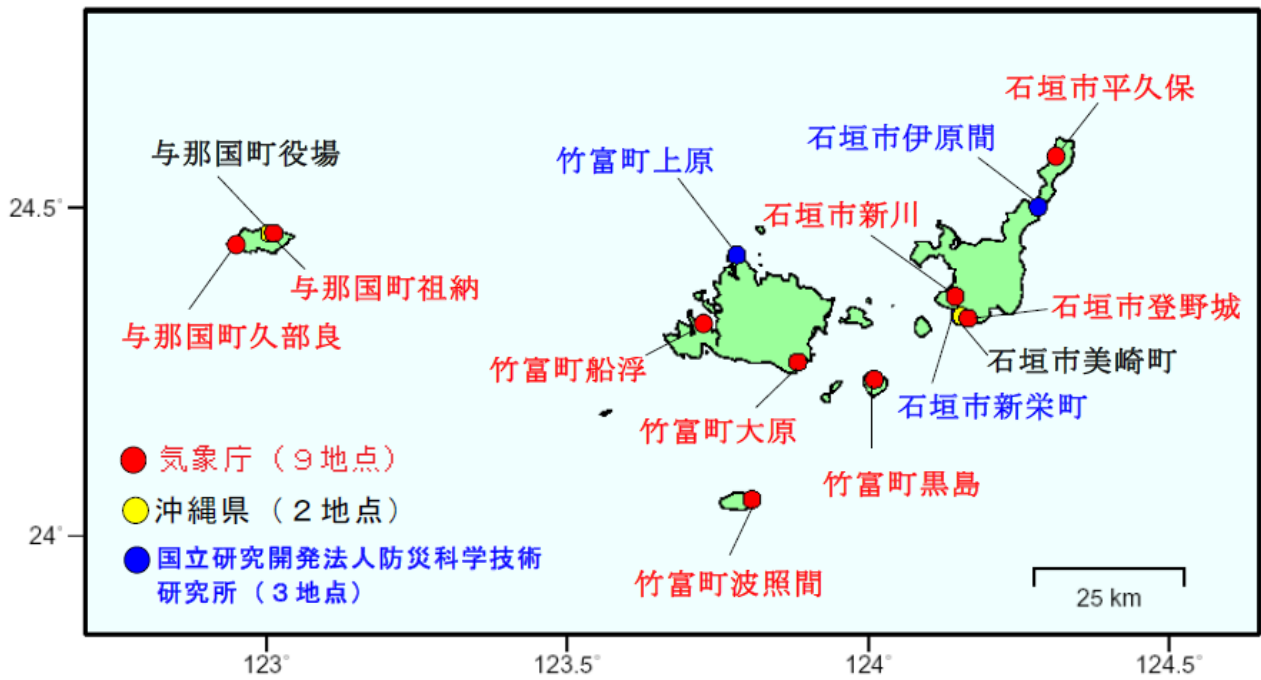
石垣市平久保

石垣市伊原間

与那国町役場

竹富町上原

24.5°

石垣市新川

与那国町祖納

石垣市登野城

与那国町久部良

竹富町船浮

石垣市美崎町

石垣市新栄町

竹富町大原

気象庁（９地点）

竹富町黒島

沖縄県（２地点）

24°

国立研究開発法人防災科学技術研究所（３地点）

竹富町波照間

25 km

123°

123.5°

124°

124.5°